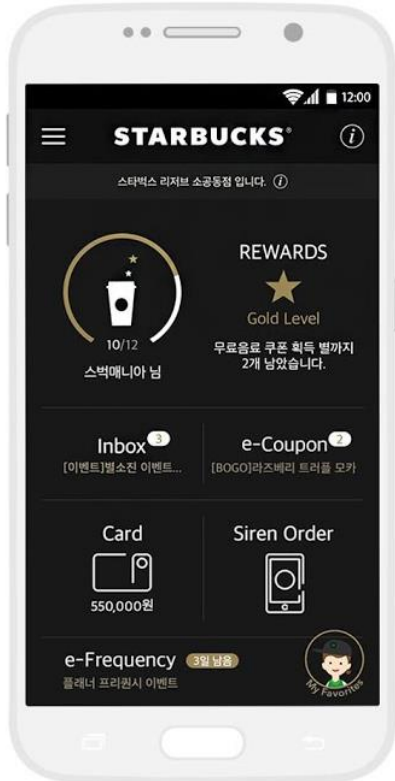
12:00

STARBUCKS®

스타벅스 리저브 소공동점 입니다.

REWARDS

10/12

스벅매니아 님

Gold Level

무료음료 쿠폰 획득 별까지 2개 남았습니다.

Inbox 3
[이벤트]별소진 이벤트...

e-Coupon 2
[BOGO]라즈베리 트러플 모카

Card
550,000원

Siren Order

e-Frequency 3일 남음
플래너 프리퀀시 이벤트

My Favorites